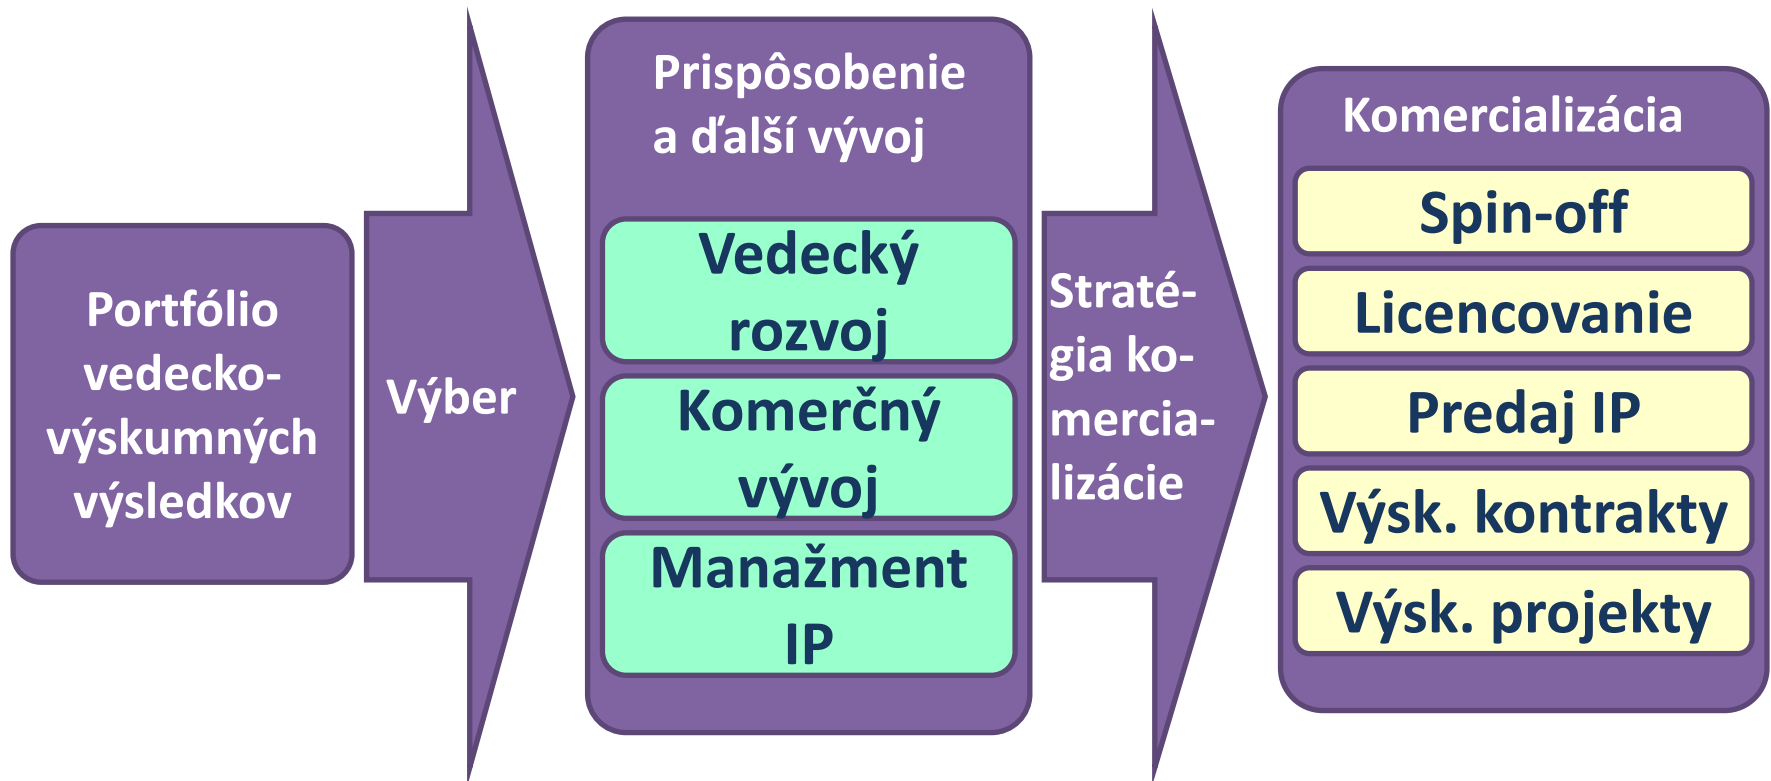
Portfólio vedecko-výskumných výsledkov

Výber

Prispôsobenie a ďalší vývoj

Vedecký rozvoj

Komerčný vývoj

Manažment IP

Stratégia komercializácie

Komercializácia

Spin-off

Licencovanie

Predaj IP

Výsk. kontrakty

Výsk. projekty